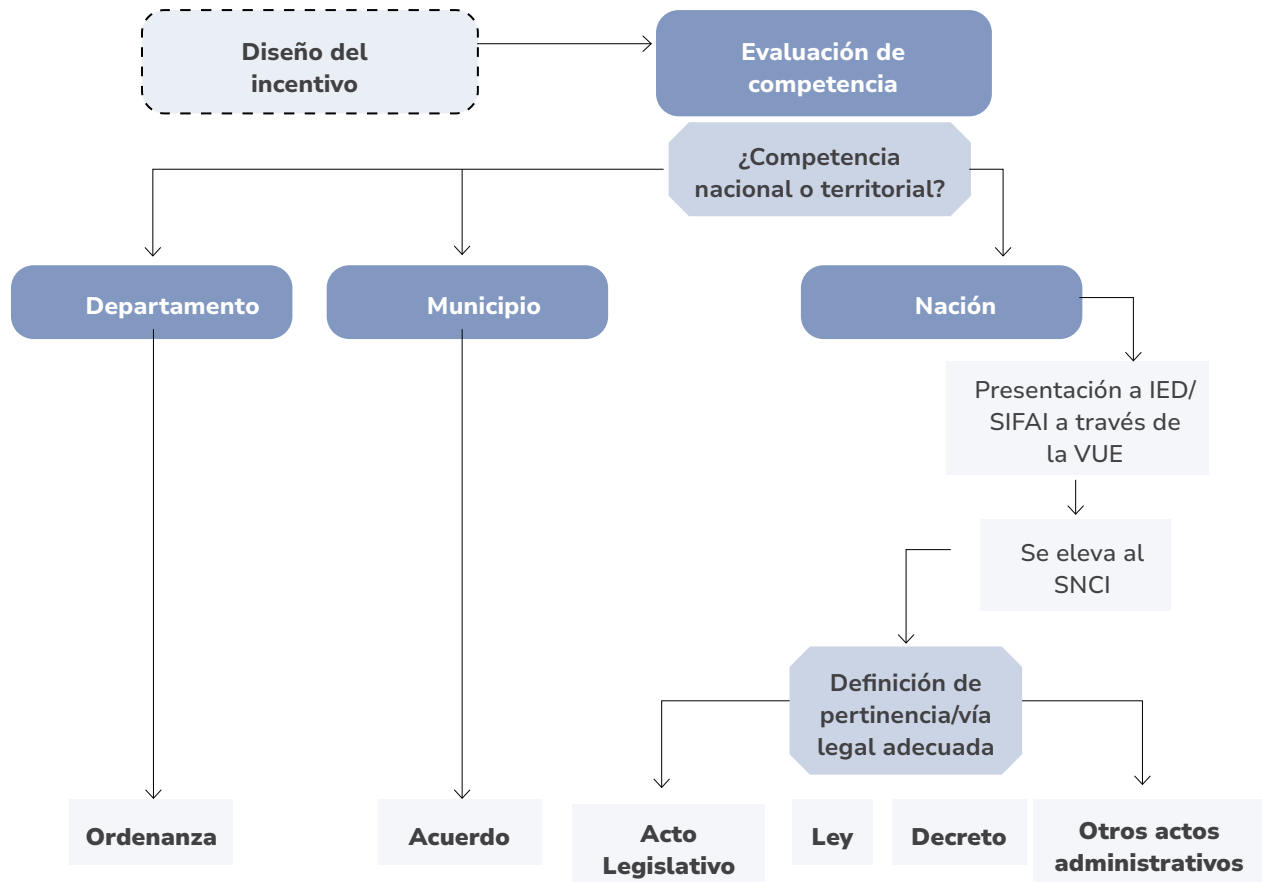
Diseño del incentivo

Evaluación de competencia

¿Competencia nacional o territorial?

Departamento

Municipio

Nación

Presentación a IED/ SIFAI a través de la VUE

Se eleva al SNCI

Definición de pertinencia/vía legal adecuada

Ordenanza

Acuerdo

Acto Legislativo

Ley

Decreto

Otros actos administrativos